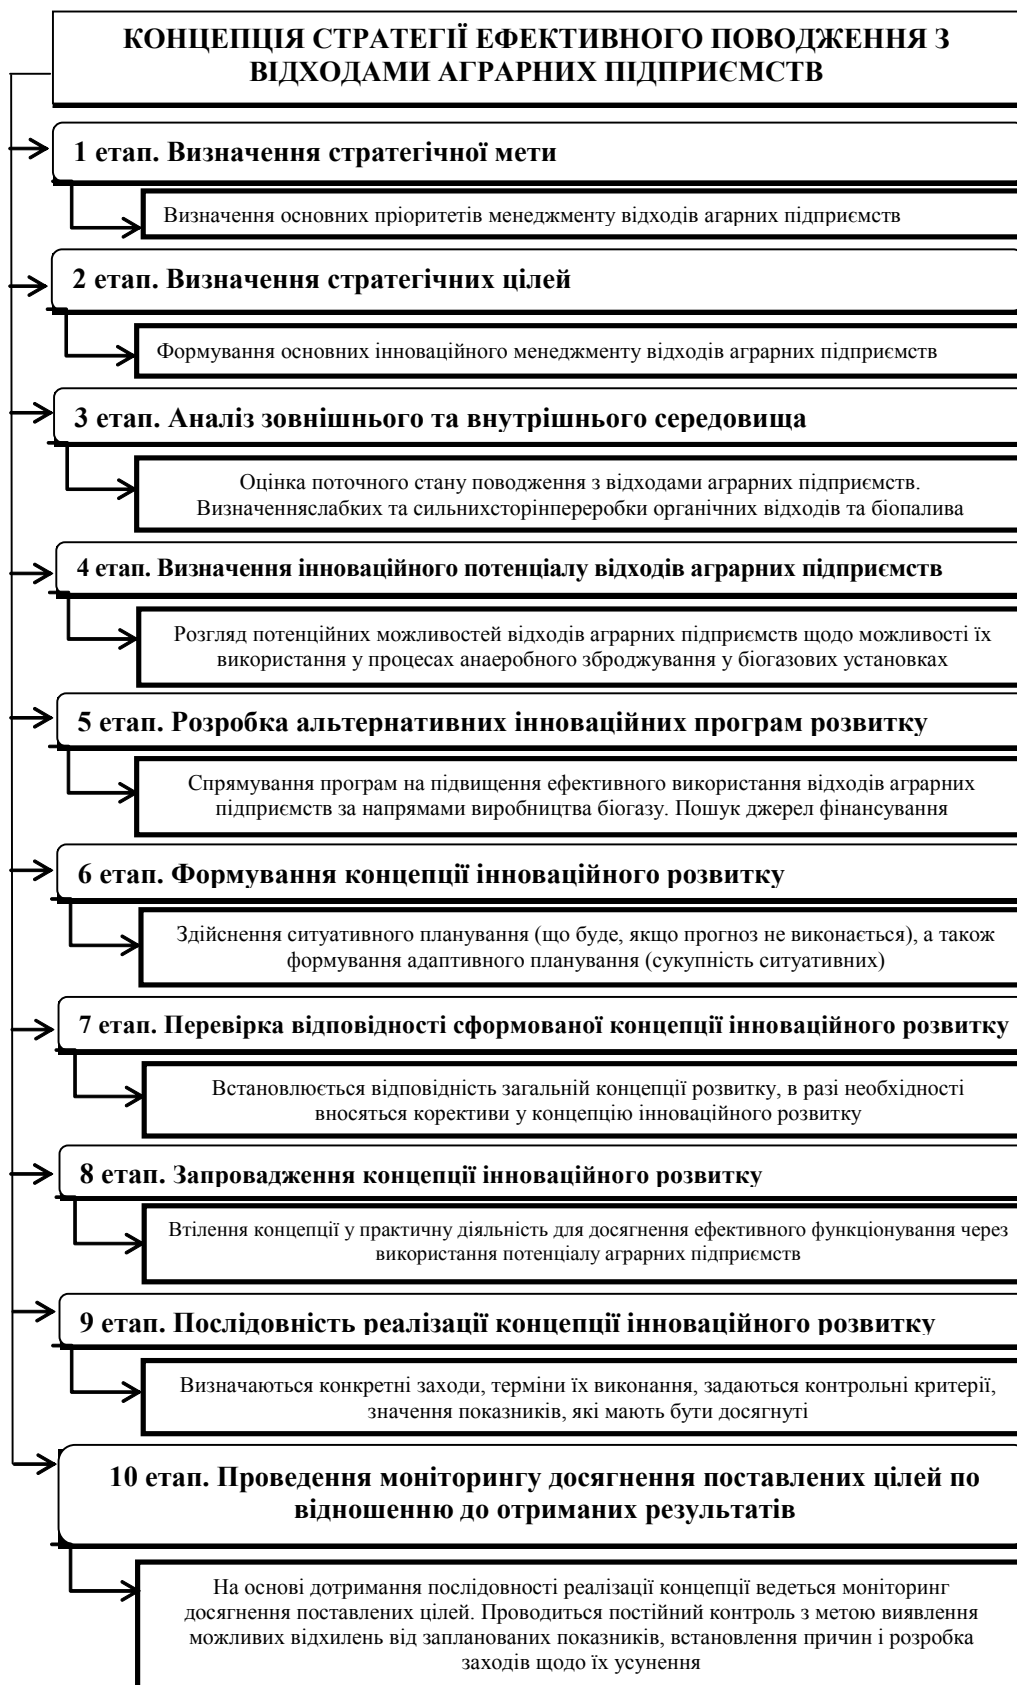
КОНЦЕПЦІЯ СТРАТЕГІЇ ЕФЕКТИВНОГО ПОВОДЖЕННЯ З ВІДХОДАМИ АГРАРНИХ ПІДПРИЄМСТВ

1 етап. Визначення стратегічної мети

Визначення основних пріоритетів менеджменту відходів аграрних підприємств

2 етап. Визначення стратегічних цілей

Формування основних інноваційного менеджменту відходів аграрних підприємств

3 етап. Аналіз зовнішнього та внутрішнього середовища

Оцінка поточного стану поводження з відходами аграрних підприємств. Визначенняслабких та сильнихсторінпереробки органічних відходів та біопалива

4 етап. Визначення інноваційного потенціалу відходів аграрних підприємств

Розгляд потенційних можливостей відходів аграрних підприємств щодо можливості їх використання у процесах анаеробного зброджування у біогазових установках

5 етап. Розробка альтернативних інноваційних програм розвитку

Спрямування програм на підвищення ефективного використання відходів аграрних підприємств за напрямами виробництва біогазу. Пошук джерел фінансування

6 етап. Формування концепції інноваційного розвитку

Здійснення ситуативного планування (що буде, якщо прогноз не виконається), а також формування адаптивного планування (сукупність ситуативних)

7 етап. Перевірка відповідності сформованої концепції інноваційного розвитку

Встановлюється відповідність загальній концепції розвитку, в разі необхідності вносяться корективи у концепцію інноваційного розвитку

8 етап. Запровадження концепції інноваційного розвитку

Втілення концепції у практичну діяльність для досягнення ефективного функціонування через використання потенціалу аграрних підприємств

9 етап. Послідовність реалізації концепції інноваційного розвитку

Визначаються конкретні заходи, терміни їх виконання, задаються контрольні критерії, значення показників, які мають бути досягнуті

10 етап. Проведення моніторингу досягнення поставлених цілей по відношенню до отриманих результатів

На основі дотримання послідовності реалізації концепції ведеться моніторинг досягнення поставлених цілей. Проводиться постійний контроль з метою виявлення можливих відхилень від запланованих показників, встановлення причин і розробка заходів щодо їх усунення